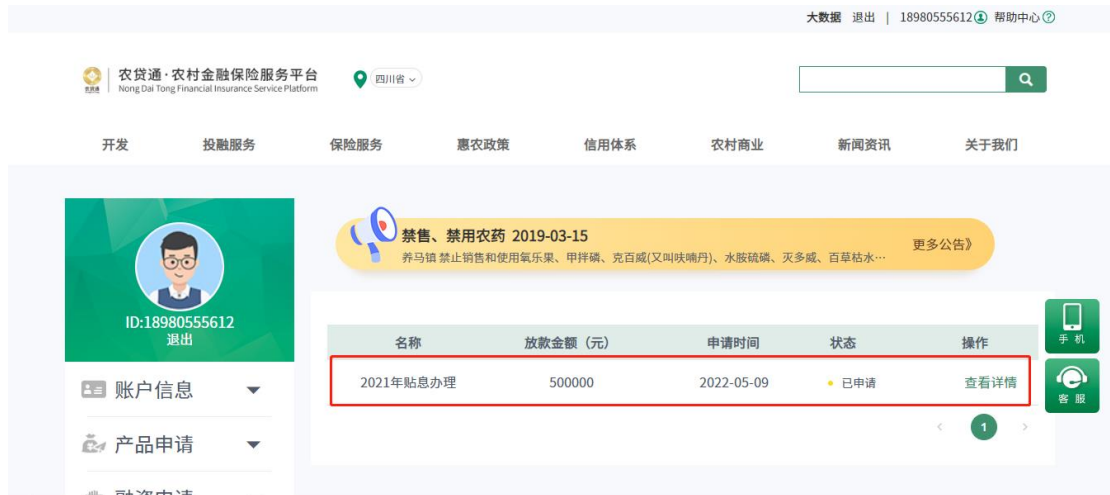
大数据 退出 | 18980555612 帮助中心

农贷通 农贷通·农村金融保险服务平台
Nong Dai Tong Financial Insurance Service Platform

四川省

开发 投融服务 保险服务 惠农政策 信用体系 农村商业 新闻资讯 关于我们

ID:18980555612
退出

账户信息

产品申请

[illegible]

禁售、禁用农药 2019-03-15
养马镇 禁止销售和使用氧乐果、甲拌磷、克百威(又叫呋喃丹)、水胺硫磷、灭多威、百草枯水…

更多公告》

| 名称 | 放款金额（元） | 申请时间 | 状态 | 操作 |
|---|---|---|---|---|
| 2021年贴息办理 | 500000 | 2022-05-09 | 已申请 | 查看详情 |

‹ 1 ›

手机

客服